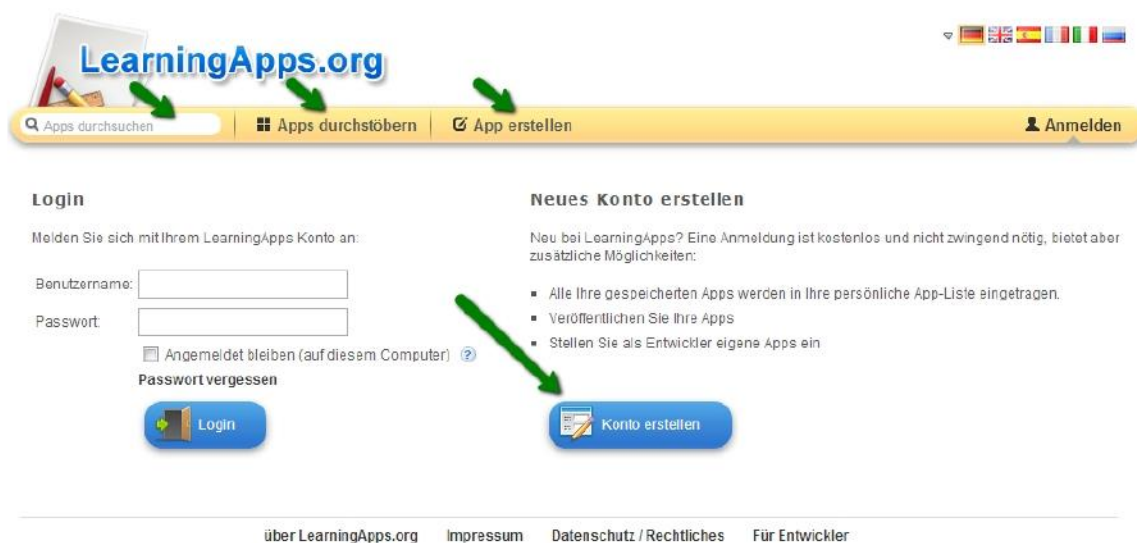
LearningApps.org

Apps durchsuchen | Apps durchstöbern | App erstellen | Anmelden

Login

Melden Sie sich mit Ihrem LearningApps Konto an:

Benutzername:

Passwort:

Angemeldet bleiben (auf diesem Computer) ?

Passwort vergessen

Login

Neues Konto erstellen

Neu bei LearningApps? Eine Anmeldung ist kostenlos und nicht zwingend nötig, bietet aber zusätzliche Möglichkeiten:

- Alle Ihre gespeicherten Apps werden in Ihre persönliche App-Liste eingetragen.
- Veröffentlichen Sie Ihre Apps
- Stellen Sie als Entwickler eigene Apps ein

Konto erstellen

über LearningApps.org Impressum Datenschutz / Rechtliches Für Entwickler